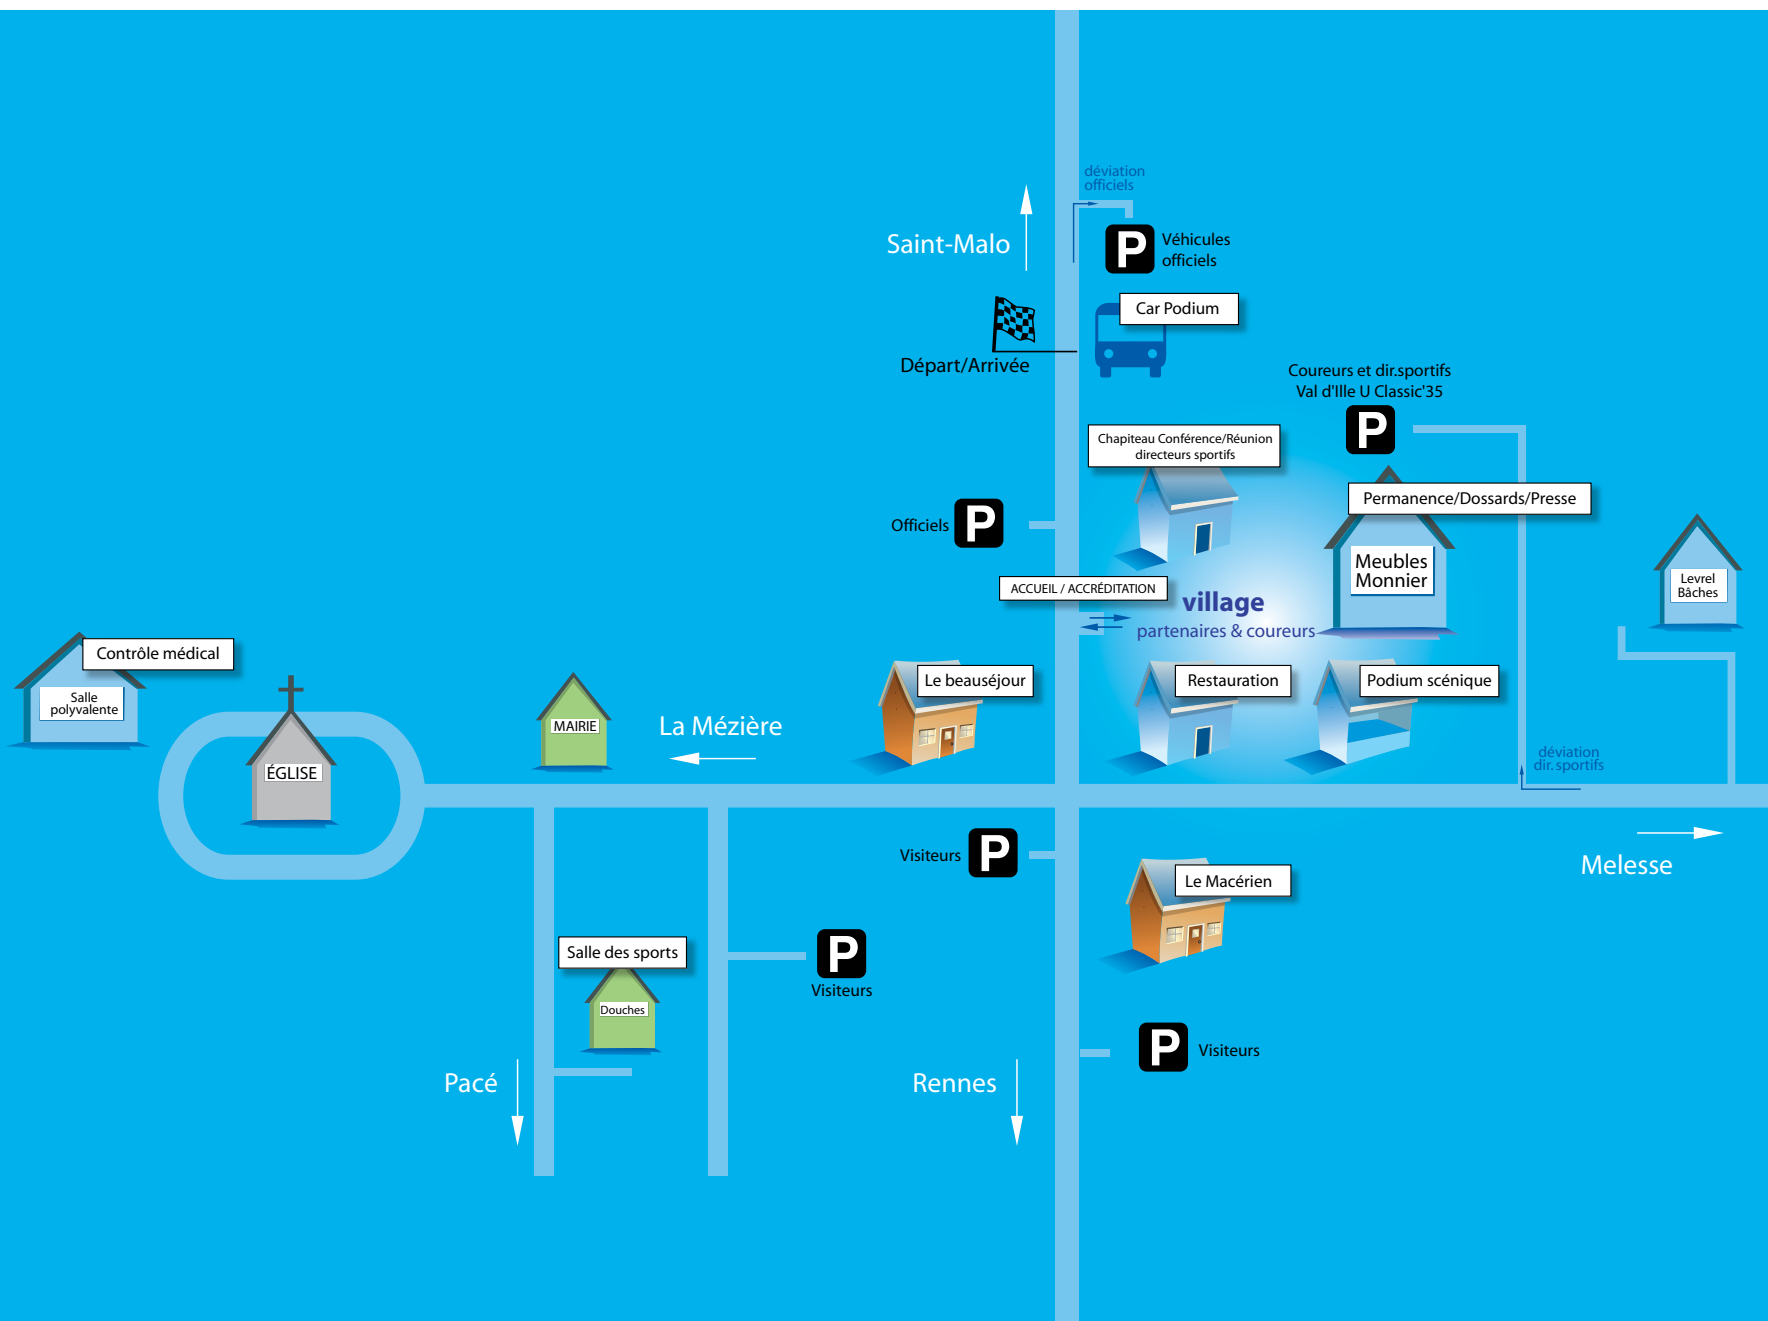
déviation officiels

Saint-Malo

P Véhicules officiels

Car Podium

Départ/Arrivée

Coureurs et dir.sportifs Val d'Ille U Classic'35

P

Chapiteau Conférence/Réunion directeurs sportifs

Permanence/Dossards/Presse

Officiels P

Meubles Monnier

Levrel Bâches

ACCUEIL / ACCRÉDITATION

village

partenaires & coureurs

Contrôle médical

Salle polyvalente

ÉGLISE

MAIRIE

La Mézière

Le beauséjour

Restauration

Podium scénique

déviation dir.sportifs

Visiteurs P

Melesse

Le Macérien

Salle des sports

Douches

P Visiteurs

Pacé

Rennes

P Visiteurs